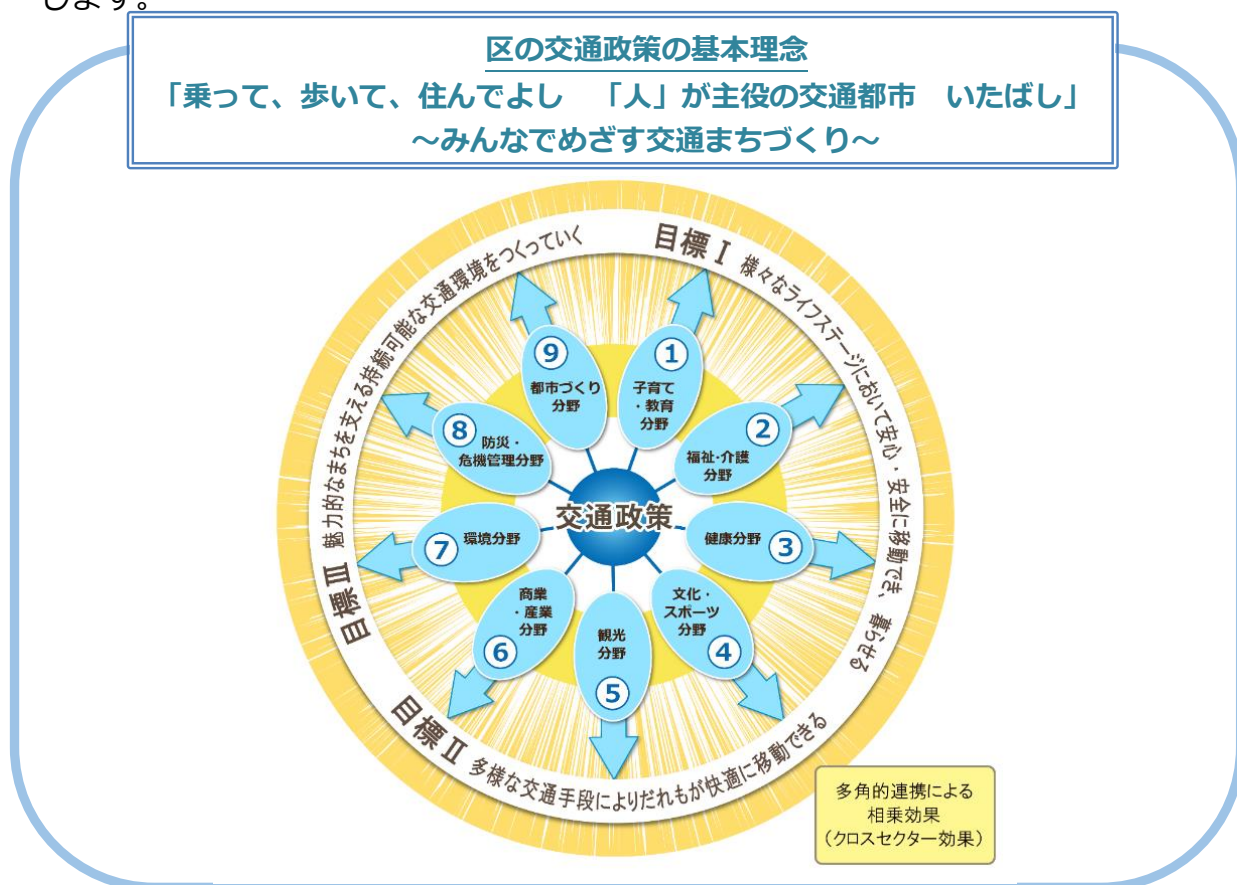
します。

区の交通政策の基本理念
「乗って、歩いて、住んでよし　「人」が主役の交通都市　いたばし」
～みんなでめざす交通まちづくり～

目標Ⅰ 様々なライフステージにおいて安心・安全に移動でき、暮らせる

目標Ⅱ 多様な交通手段によりだれもが快適に移動できる

目標Ⅲ 魅力的なまちを支える持続可能な交通環境をつくっていく

交通政策

① 子育て・教育分野
② 福祉・介護分野
③ 健康分野
④ 文化・スポーツ分野
⑤ 観光分野
⑥ 商業・産業分野
⑦ 環境分野
⑧ 防災・危機管理分野
⑨ 都市づくり分野

多角的連携による相乗効果（クロスセクター効果）